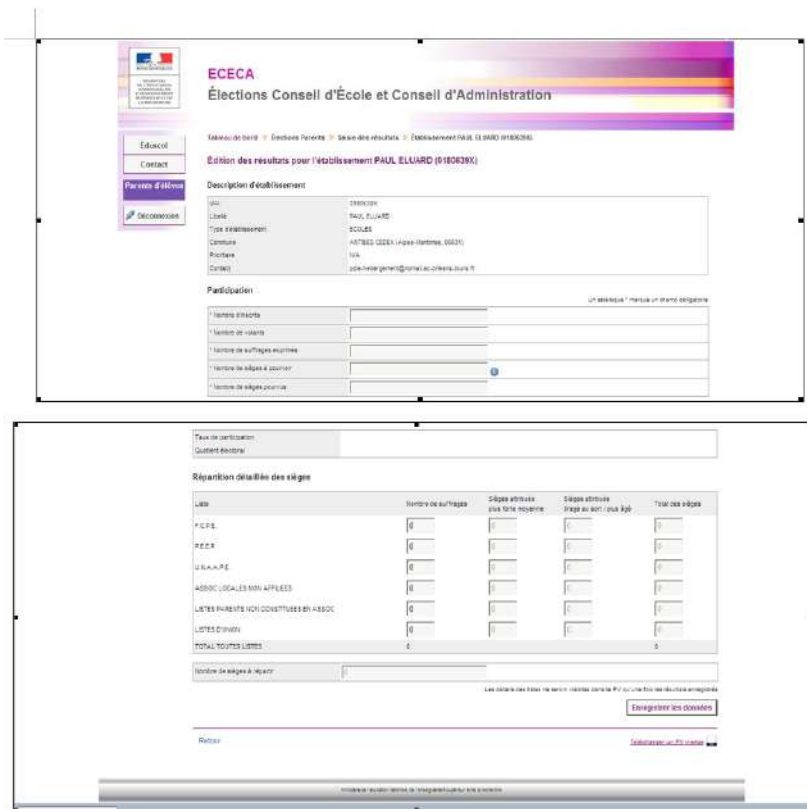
ECECA
Élections Conseil d'École et Conseil d'Administration

Eduscol
Contact
Parents d'élèves
Déconnexion

Tableau de bord > Élections Parents > Saisie des résultats > Établissement PAUL ELUARD (0180639X)

Édition des résultats pour l'établissement PAUL ELUARD (0180639X)

Description d'établissement

| | |
|---|---|
| UAI | 0180639X |
| Libellé | PAUL ELUARD |
| Type établissement | ECOLES |
| Commune | ANTIBES CEDEX (Alpes-Maritimes, 06631) |
| Prioritaire | N/A |
| Contact | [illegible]@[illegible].ac-orleans-tours.fr |

Participation

Un astérisque * marque un champ obligatoire

* Nombre d'inscrits
* Nombre de votants
* Nombre de suffrages exprimés
* Nombre de sièges à pourvoir
* Nombre de sièges pourvus

Taux de participation
Quotient électoral

Répartition détaillée des sièges

| Liste | Nombre de suffrages | Sièges attribués plus forte moyenne | Sièges attribués tirage au sort / plus âgé | Total des sièges |
|---|---|---|---|---|
| F.C.P.E. | 0 | 0 | 0 | 0 |
| P.E.E.P. | 0 | 0 | 0 | 0 |
| U.N.A.A.P.E. | 0 | 0 | 0 | 0 |
| ASSOC LOCALES NON AFFILIEES | 0 | 0 | 0 | 0 |
| LISTES PARENTS NON CONSTITUEES EN ASSOC | 0 | 0 | 0 | 0 |
| LISTES D'UNION | 0 | 0 | 0 | 0 |
| TOTAL TOUTES LISTES | 0 | | | 0 |

Nombre de sièges à répartir 0

Les détails des listes ne seront visibles dans le PV qu'une fois les résultats enregistrés

Enregistrer les données

Retour

Télécharger un PV vierge

Ministère de l'éducation nationale, de l'enseignement supérieur et de la recherche